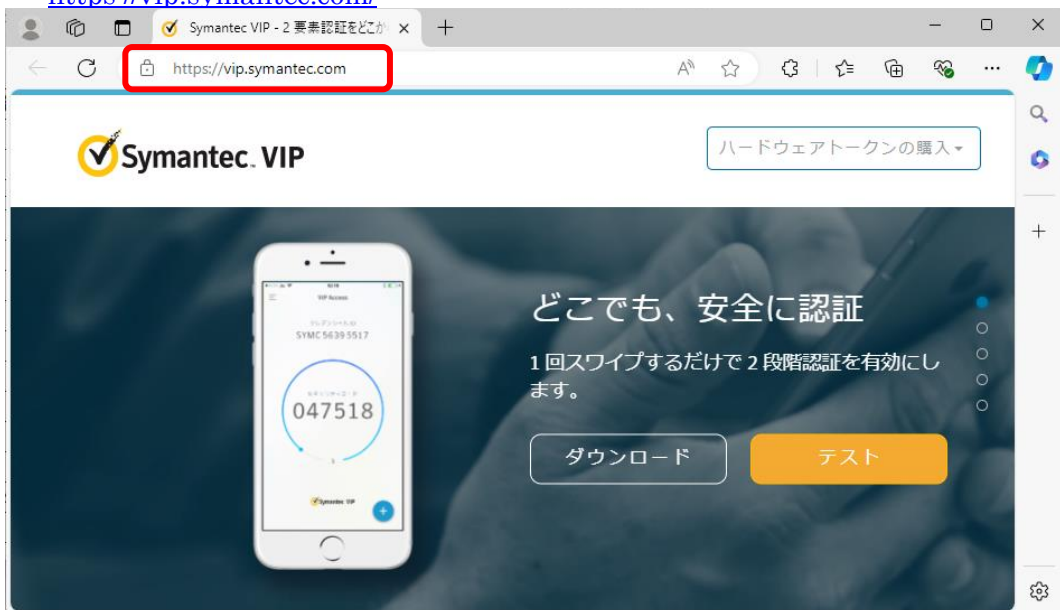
https://vip.symantec.com/

Symantec VIP - 2 要素認証をどこか

https://vip.symantec.com

Symantec. VIP

ハードウェアトークンの購入

VIP Access

クレデンシャルID
SYMC 5639 5517

セキュリティコード
047518

Symantec VIP

どこでも、安全に認証

1 回スワイプするだけで 2 段階認証を有効にします。

ダウンロード

テスト